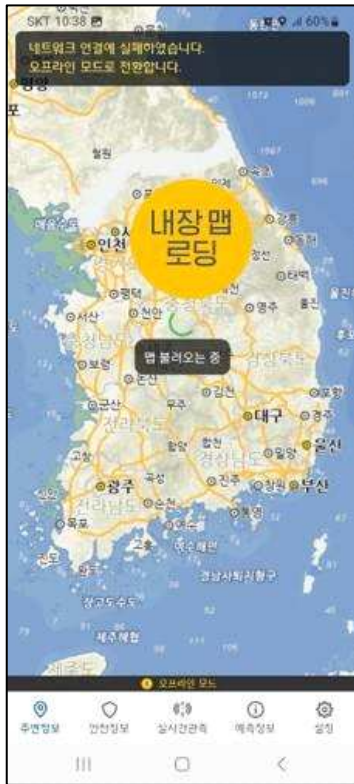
SKT 10:38
60%

네트워크 연결에 실패하였습니다.
오프라인 모드로 전환합니다.

평양
철원
속초
인천
강릉
평택
정선
태백
서산
천안
영주
울진
보령
군산
김천
대구
경주
울산
광주
진주
창원
부산
목포
여수
여수해협
경상남도
전라남도
거제
제주해협

내장 맵
로딩

맵 불러오는 중

오프라인 모드

주변정보
안전정보
실시간관측
예측정보
설정